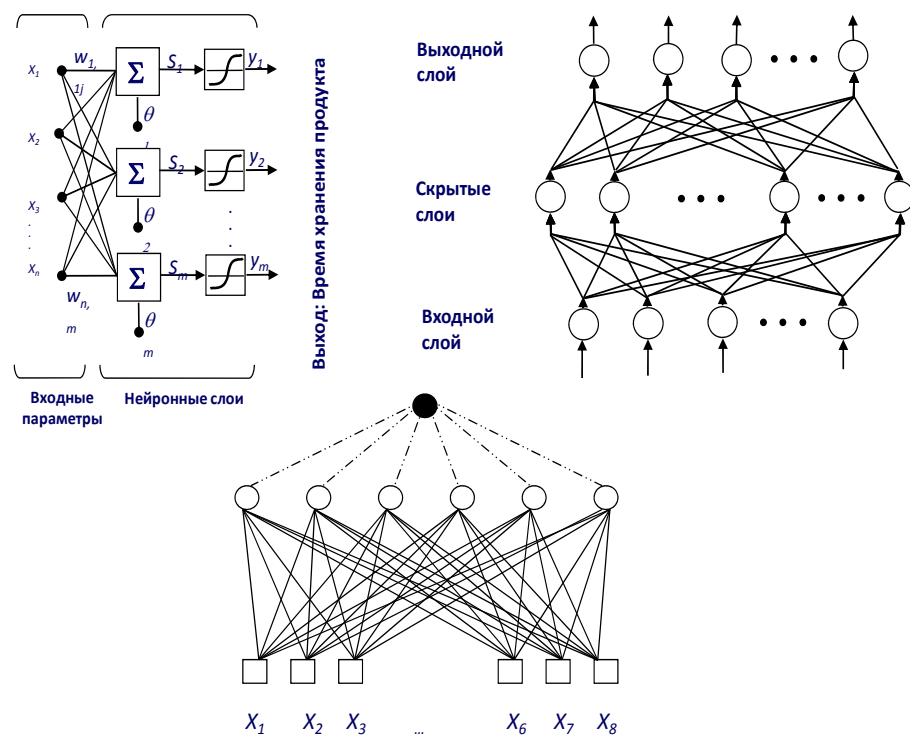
$x_1$ $w_{1,1j}$ $\Sigma$ $S_1$ $y_1$
$\theta_1$
$x_2$ $\Sigma$ $S_2$ $y_2$
$x_3$ $\theta_2$
$x_n$ $\Sigma$ $S_m$ $y_m$
$w_{n,m}$ $\theta_m$

Выход: Время хранения продукта

Входные параметры

Нейронные слои

Выходной слой

Скрытые слои

Входной слой

$X_1$ $X_2$ $X_3$ ... $X_6$ $X_7$ $X_8$